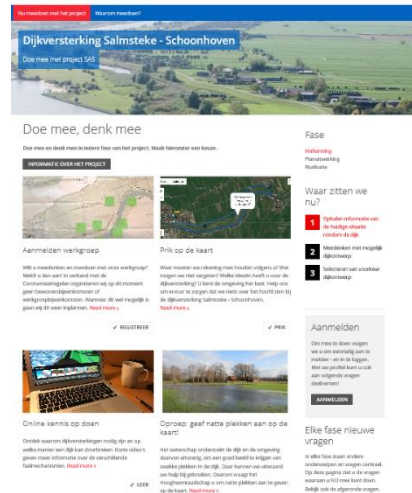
Nu meedoen met het project | Waarom meedoen?

Dijkversterking Salmsteke - Schoonhoven

Doe mee met project SAS

Doe mee, denk mee

Doe mee en denk mee in iedere fase van het project. Maak hieronder een keuze.

INFORMATIE OVER HET PROJECT

Aanmelden werkgroep

Wilt u meedenken en meedoen met onze werkgroep? Meld u dan aan! In verband met de Coronamaatregelen organiseren wij op dit moment geen bewonersbijeenkomsten of werkgroepbijeenkomsten. Wanneer dit wel mogelijk is gaan wij dit weer inplannen. Read more »

✓ REGISTREER

Prik op de kaart

Waar moeten we rekening mee houden volgens u? Wat mogen we niet vergeten? Welke ideeën heeft u over de dijkversterking? U kent de omgeving het best. Help ons een ontwerp te zorgen dat we mooi, over het hoofd zien bij de Dijkversterking Salmsteke - Schoonhoven.

✓ PRIK

Online kennis op doen

Ontdek aan ons dijkversterkingen nodig zijn en op welke manier een dijk kan doorbreken. Korte video's geven meer informatie over de verschillende faalmechanismen. Read more »

✓ LEER

Oproep: geef natte plekken aan op de kaart!

Het waterschap onderzoekt de dijk en de omgeving. Daarvoor ontvang, om een goed beeld te krijgen van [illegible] plekken in de dijk. Daar kunnen we uitstekend uw hulp bij gebruiken. Daarom vraagt het Hoogheemraadschap u om natte plekken aan te geven op de kaart. Read more »

Fase

Verkenning
Planuitwerking
Realisatie

Waar zitten we nu?

1 Ophalen informatie van de huidige situatie rondom de dijk

2 Meedenken met mogelijk dijkontwerp

3 Selecteren van voorkeur dijkontwerp

Aanmelden

Om mee te doen vragen we u om eenmalig aan te melden - en in te loggen. Met uw profiel kunt u ook aan volgende vragen deelnemen!

AANMELDEN

Elke fase nieuwe vragen

In elke fase staan andere onderwerpen en vragen centraal. Op deze pagina ziet u de vragen waarover u NU mee kunt doen. Bekijk ook de afgeronde vragen.